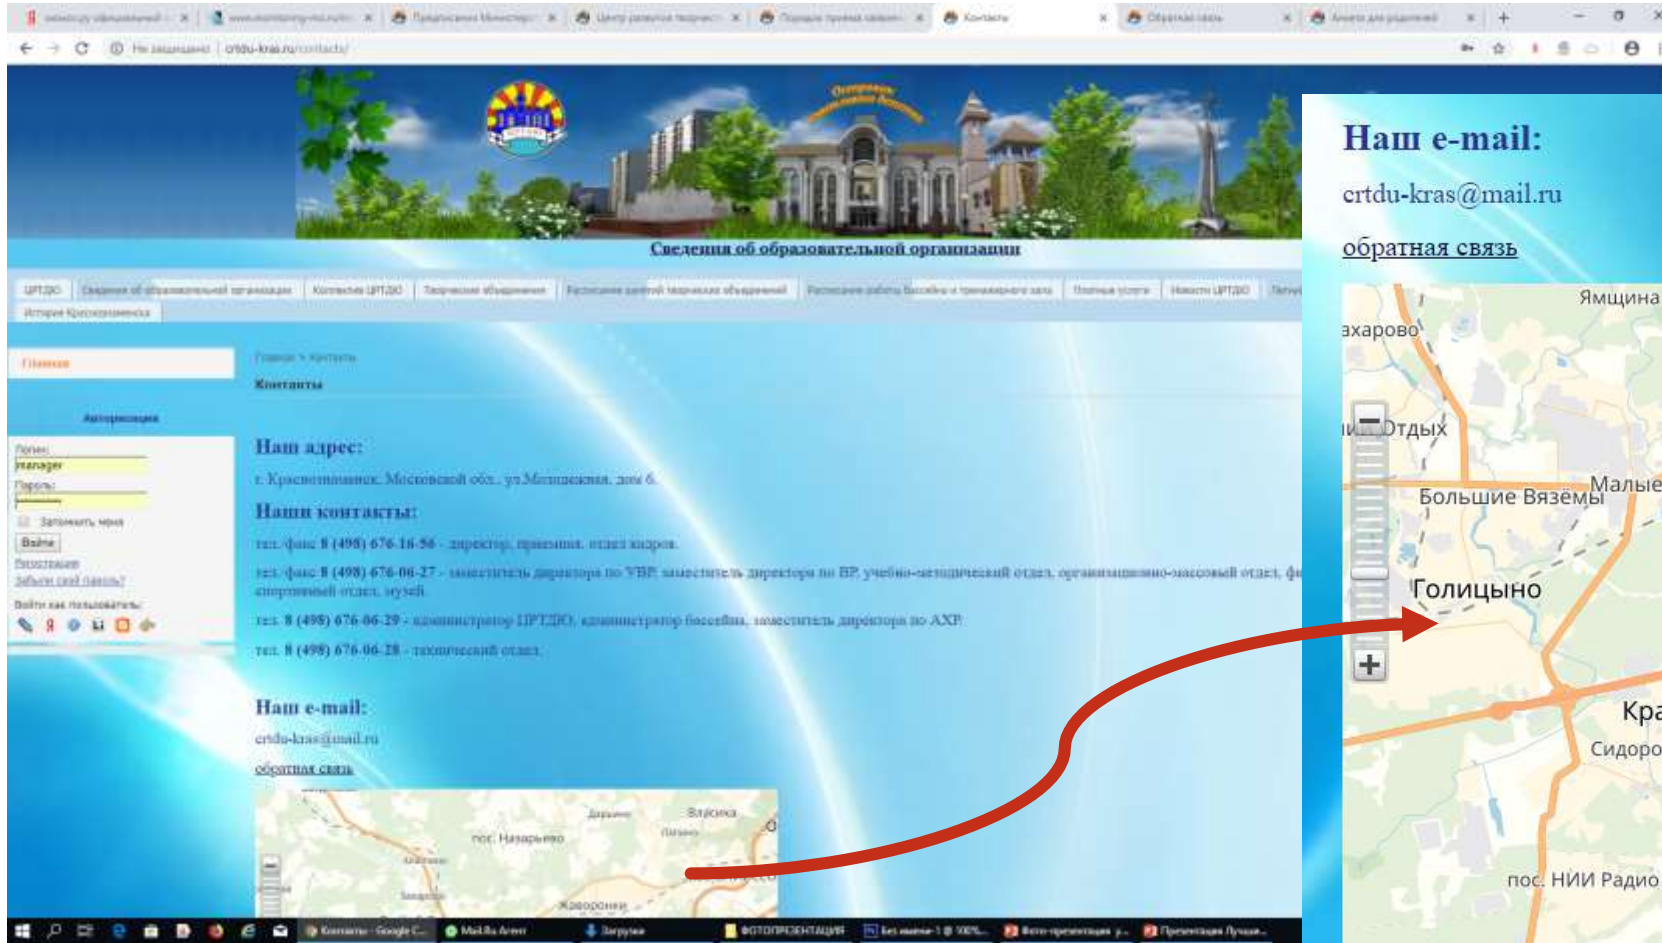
Контакты

Не защищено | crtdu-kras.ru/contacts/

Сведения об образовательной организации

ЦРТДЮ | Сведения об образовательной организации | Коллектив ЦРТДЮ | Творческие объединения | Расписание занятий творческих объединений | Расписание работы бассейна и тренажерного зала | Платные услуги | Новости ЦРТДЮ

История Краснознаменска

Главная

Авторизация

Логин:
manager
Пароль:

Запомнить меня
Войти
Регистрация
Забыли свой пароль?
Войти как пользователь:

Главная > Контакты

Контакты

Наш адрес:

г. Краснознаменск, Московской обл., ул.Мосшоссейная, дом 6.

Наши контакты:

тел./факс 8 (498) 676-16-56 - директор, приемная, отдел кадров.

тел./факс 8 (498) 676-06-27 - заместитель директора по УВР, заместитель директора по ВР, учебно-методический отдел, организационно-массовый отдел, спортивный отдел, музей.

тел. 8 (498) 676-06-29 - администратор ЦРТДЮ, администратор бассейна, заместитель директора по АХР.

тел. 8 (498) 676-06-28 - технический отдел.

Наш e-mail:

crtdu-kras@mail.ru

обратная связь

пос. Назарьевo
Жаворонки
Вяземка

Наш e-mail:

crtdu-kras@mail.ru

обратная связь

Ямщина
ахарово
Отдых
Большие Вязёмы
Малые
Голицыно
Кра
Сидоро
пос. НИИ Радио

Контакты - Google C... | Mail.Ru Агент | Загрузки | ФОТОПРЕЗЕНТАЦИЯ | Без имени-1 @ 100%... | Фото-презентация у... | Презентация Лучшая...